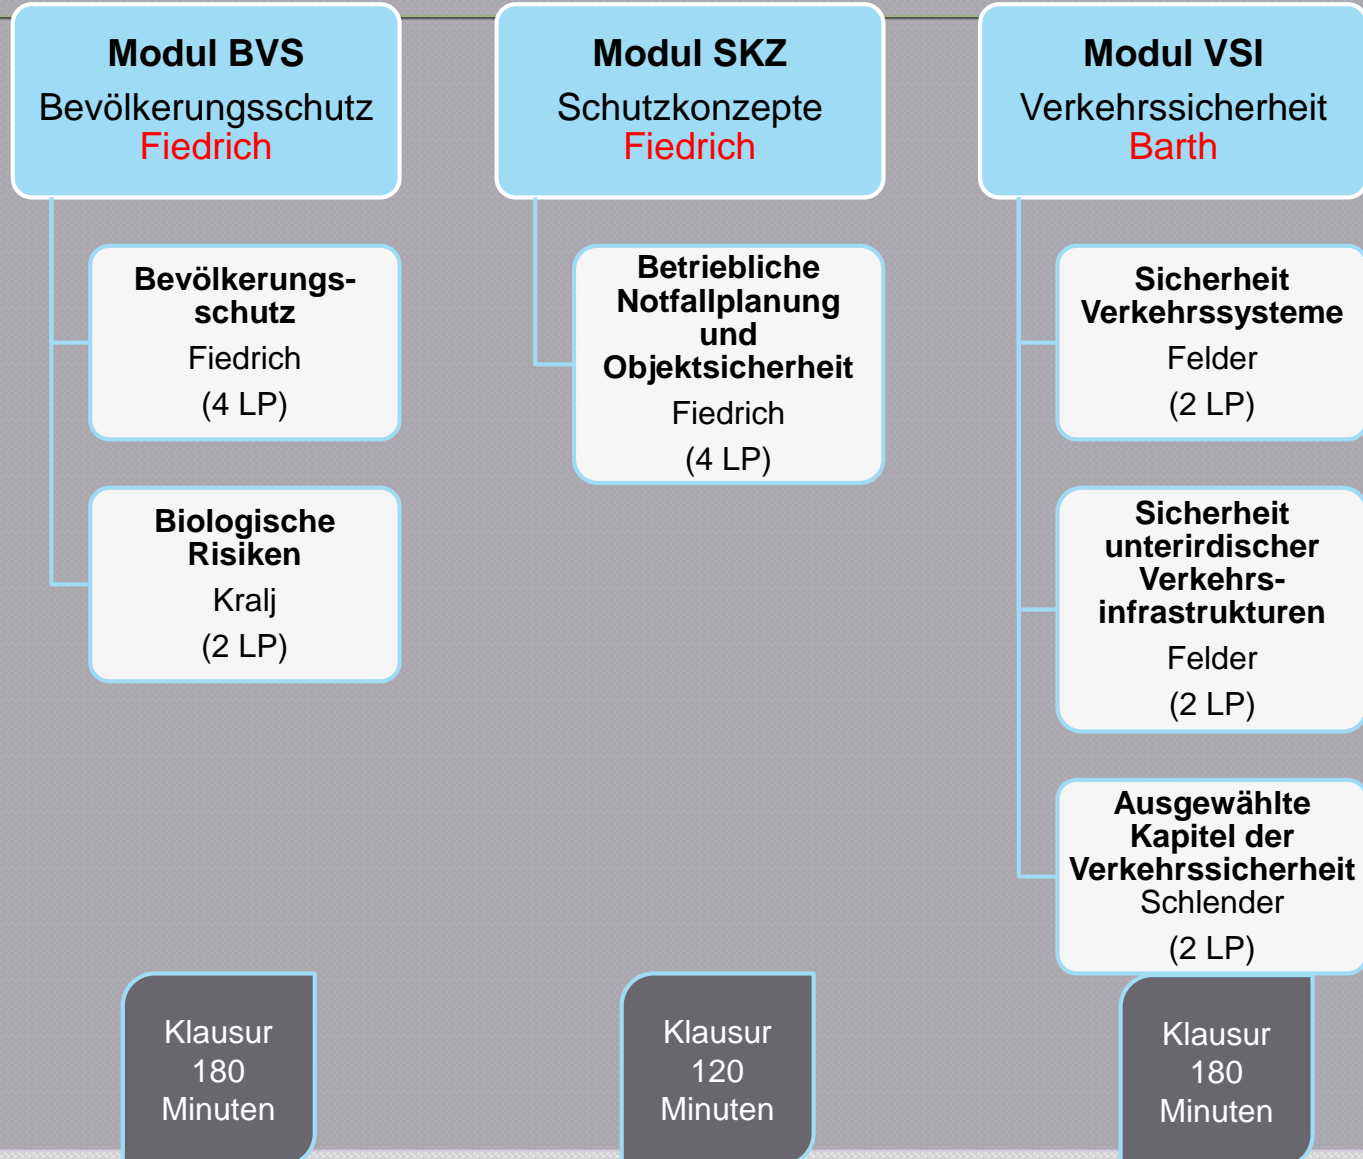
Modul BVS
Bevölkerungsschutz
Fiedrich

Bevölkerungsschutz
Fiedrich
(4 LP)

Biologische Risiken
Kralj
(2 LP)

Klausur
180
Minuten

Modul SKZ
Schutzkonzepte
Fiedrich

Betriebliche Notfallplanung und Objektsicherheit
Fiedrich
(4 LP)

Klausur
120
Minuten

Modul VSI
Verkehrssicherheit
Barth

Sicherheit Verkehrssysteme
Felder
(2 LP)

Sicherheit unterirdischer Verkehrsinfrastrukturen
Felder
(2 LP)

Ausgewählte Kapitel der Verkehrssicherheit
Schlender
(2 LP)

Klausur
180
Minuten